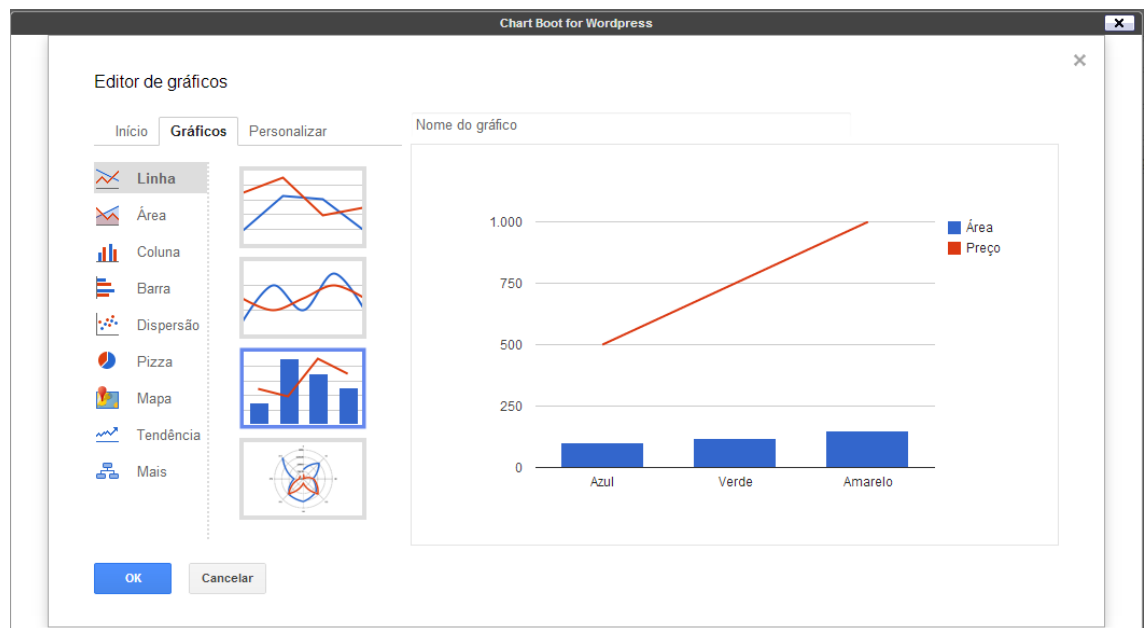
Chart Boot for Wordpress

Editor de gráficos

Início | Gráficos | Personalizar

Linha
Área
Coluna
Barra
Dispersão
Pizza
Mapa
Tendência
Mais

Nome do gráfico

1.000
750
500
250
0

Azul
Verde
Amarelo

Área
Preço

OK
Cancelar